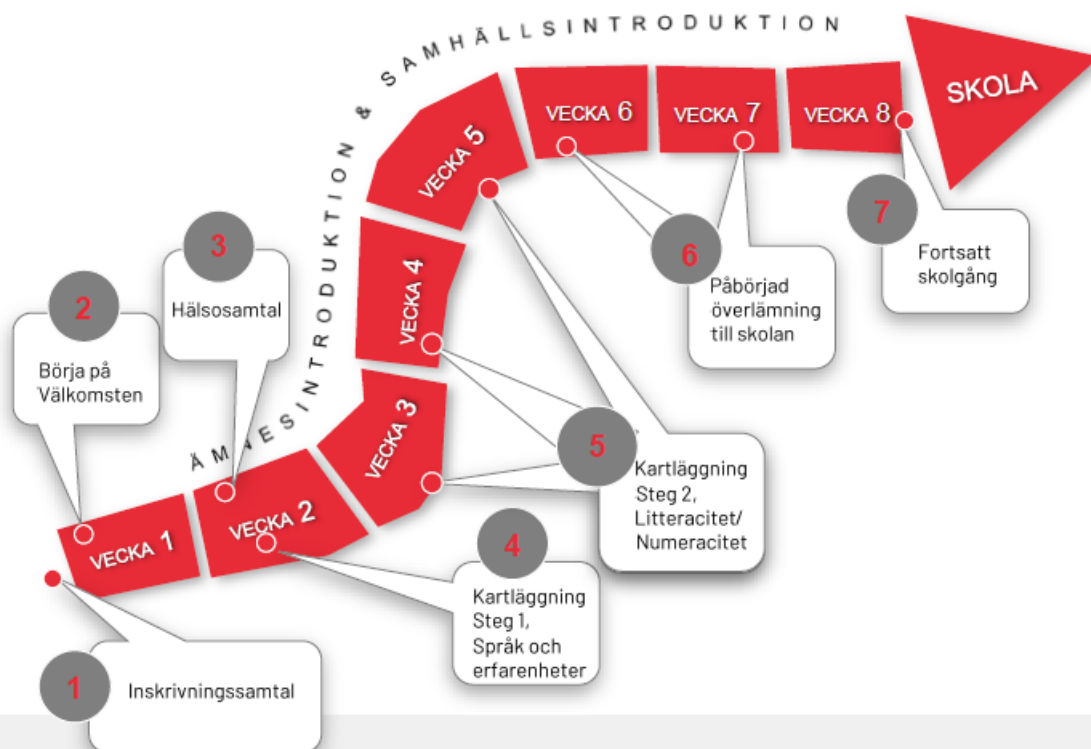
ÄMNESINTRODUKTION & SAMHÄLLSINTRODUKTION

VECKA 1
VECKA 2
VECKA 3
VECKA 4
VECKA 5
VECKA 6
VECKA 7
VECKA 8
SKOLA

1
Inskrivningssamtal

2
Börja på Välkomsten

3
Hälsosamtal

4
Kartläggning Steg 1, Språk och erfarenheter

5
Kartläggning Steg 2, Litteracitet/ Numeracitet

6
Påbörjad överlämning till skolan

7
Fortsatt skolgång